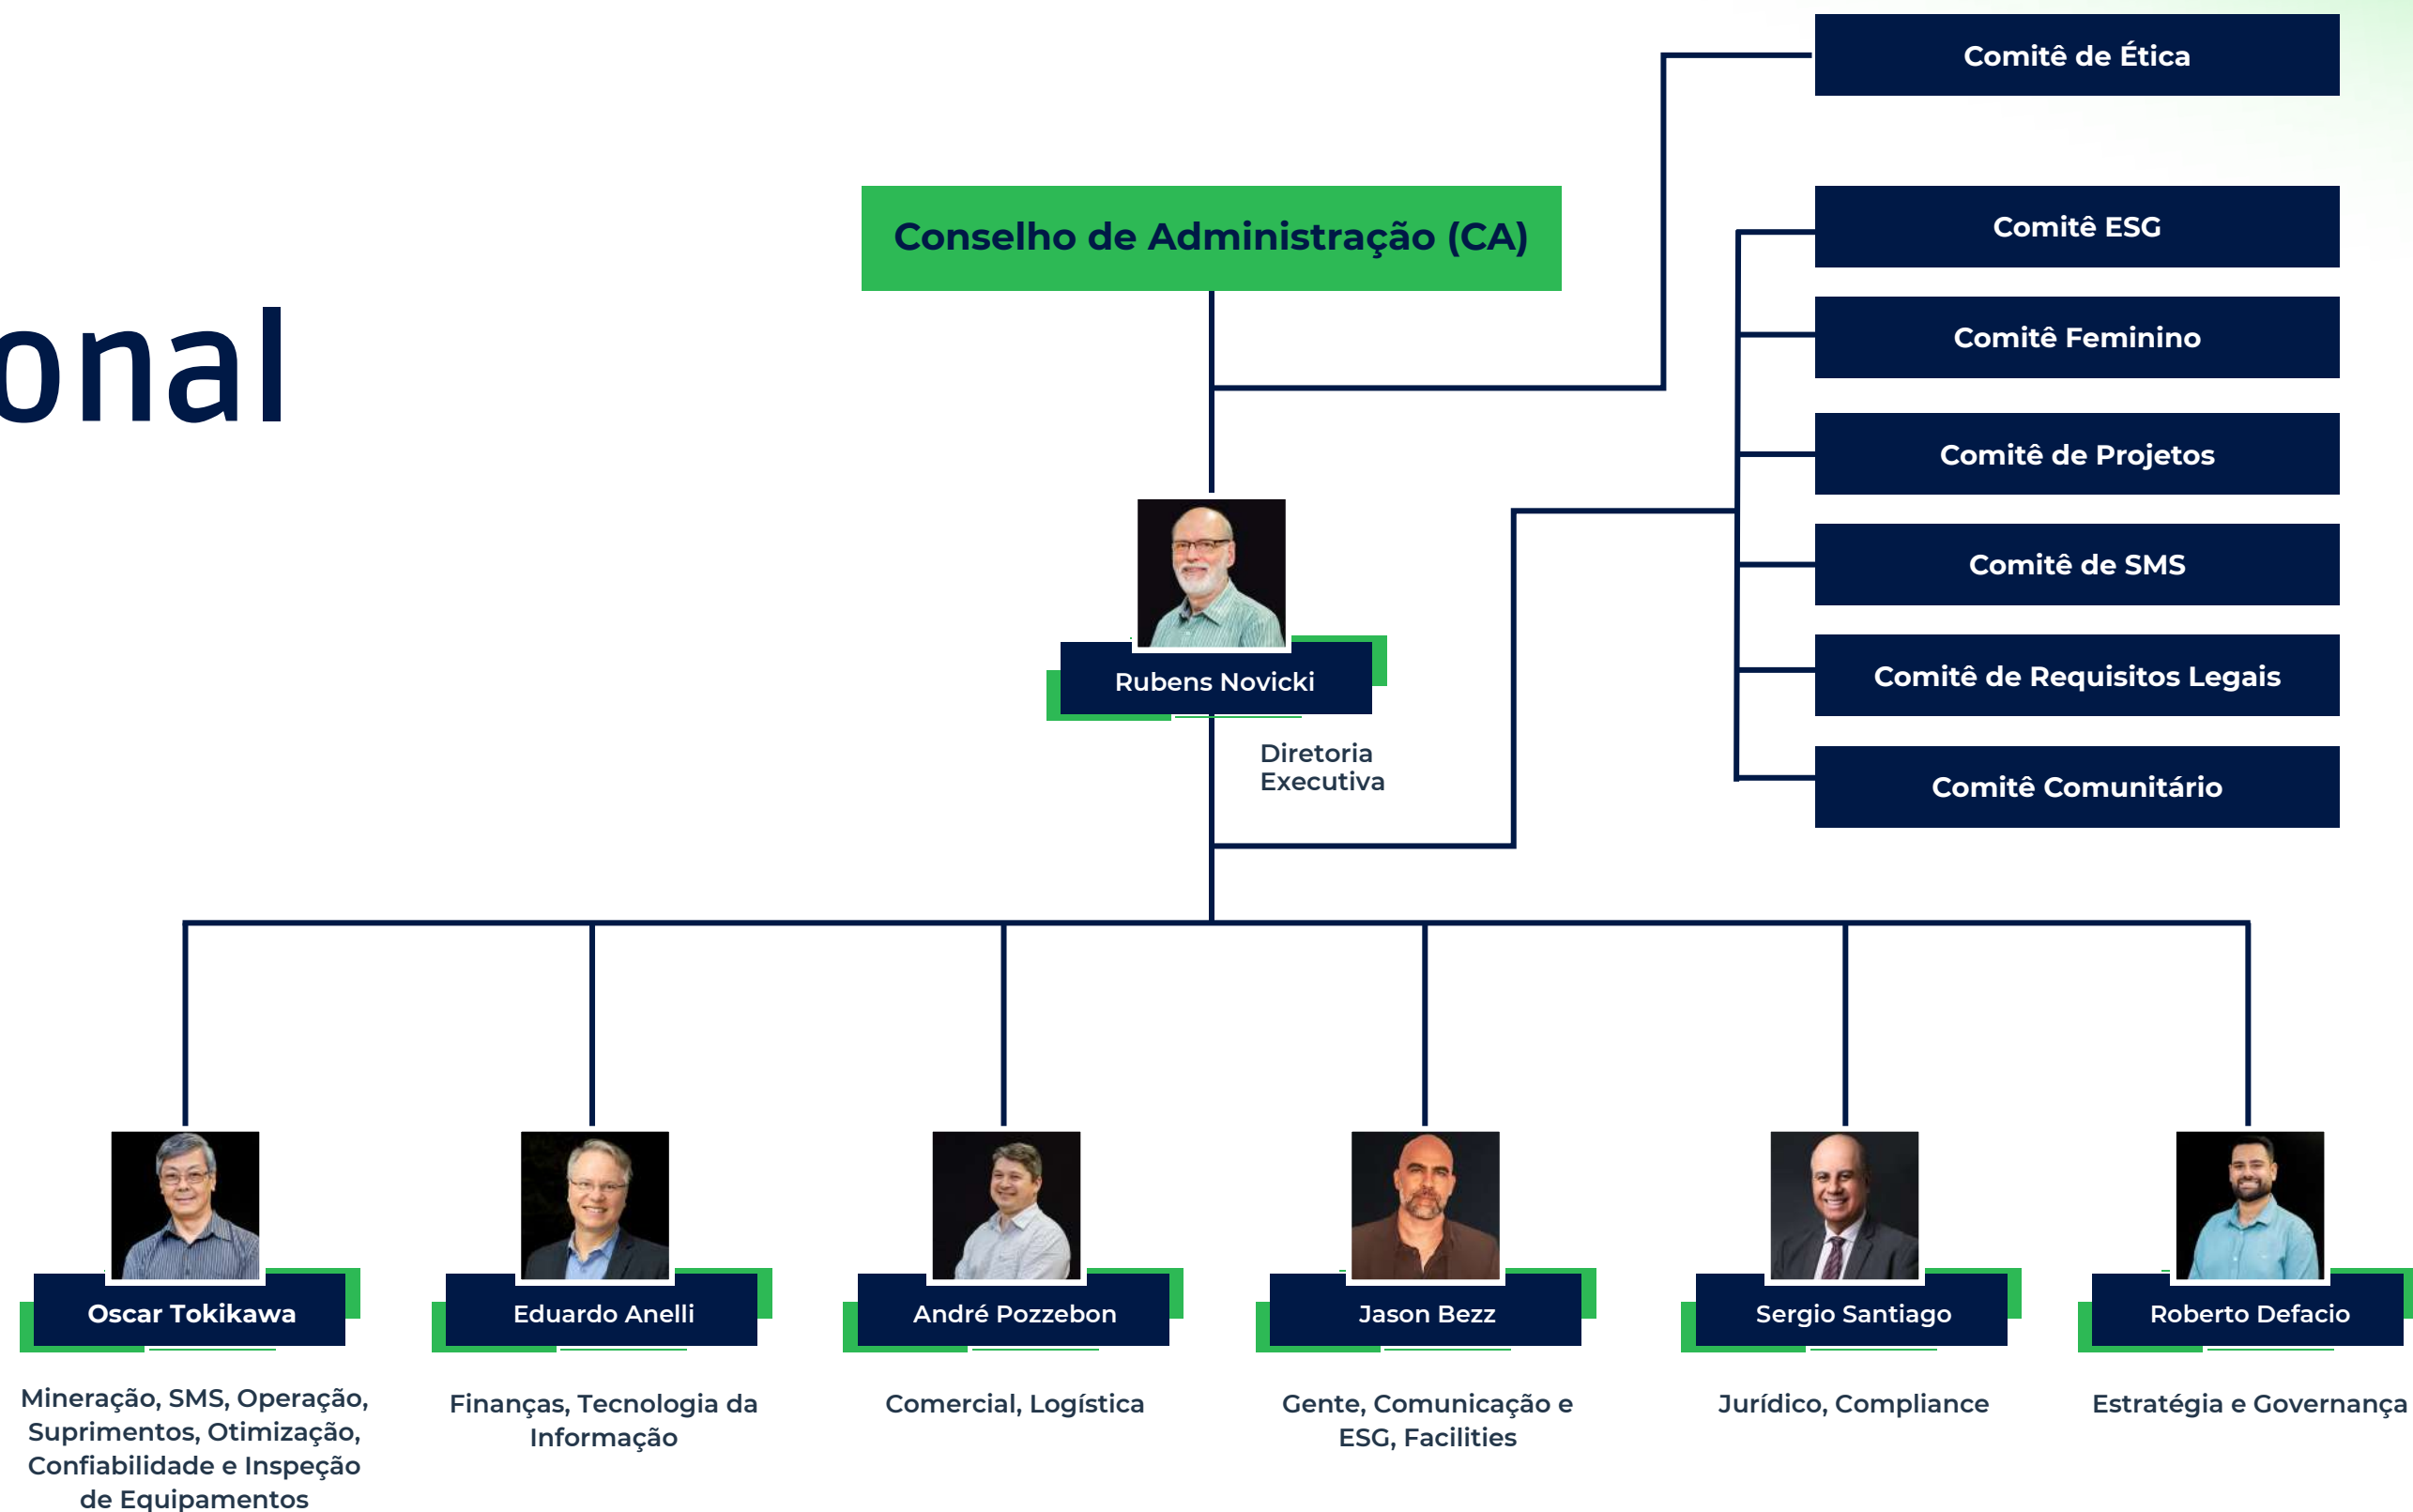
onal

Conselho de Administração (CA)

Comitê de Ética

Comitê ESG

Comitê Feminino

Comitê de Projetos

Comitê de SMS

Comitê de Requisitos Legais

Comitê Comunitário

Rubens Novicki

Diretoria Executiva

Oscar Tokikawa

Mineração, SMS, Operação, Suprimentos, Otimização, Confiabilidade e Inspeção de Equipamentos

Eduardo Anelli

Finanças, Tecnologia da Informação

André Pozzebon

Comercial, Logística

Jason Bezz

Gente, Comunicação e ESG, Facilities

Sergio Santiago

Jurídico, Compliance

Roberto Defacio

Estratégia e Governança